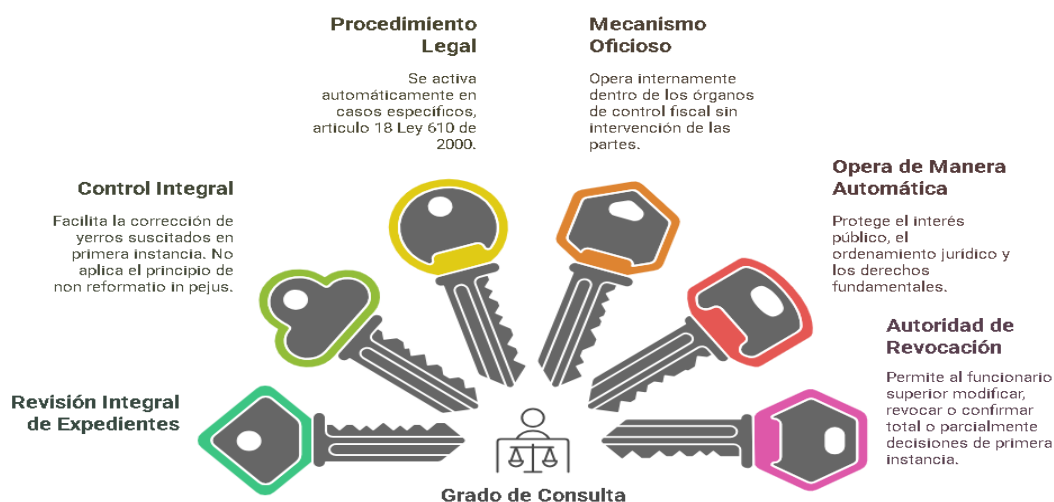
Procedimiento Legal

Se activa automáticamente en casos específicos, artículo 18 Ley 610 de 2000.

Mecanismo Oficioso

Opera internamente dentro de los órganos de control fiscal sin intervención de las partes.

Control Integral

Facilita la corrección de yerros suscitados en primera instancia. No aplica el principio de non reformatio in pejus.

Opera de Manera Automática

Protege el interés público, el ordenamiento jurídico y los derechos fundamentales.

Autoridad de Revocación

Permite al funcionario superior modificar, revocar o confirmar total o parcialmente decisiones de primera instancia.

Revisión Integral de Expedientes

Grado de Consulta